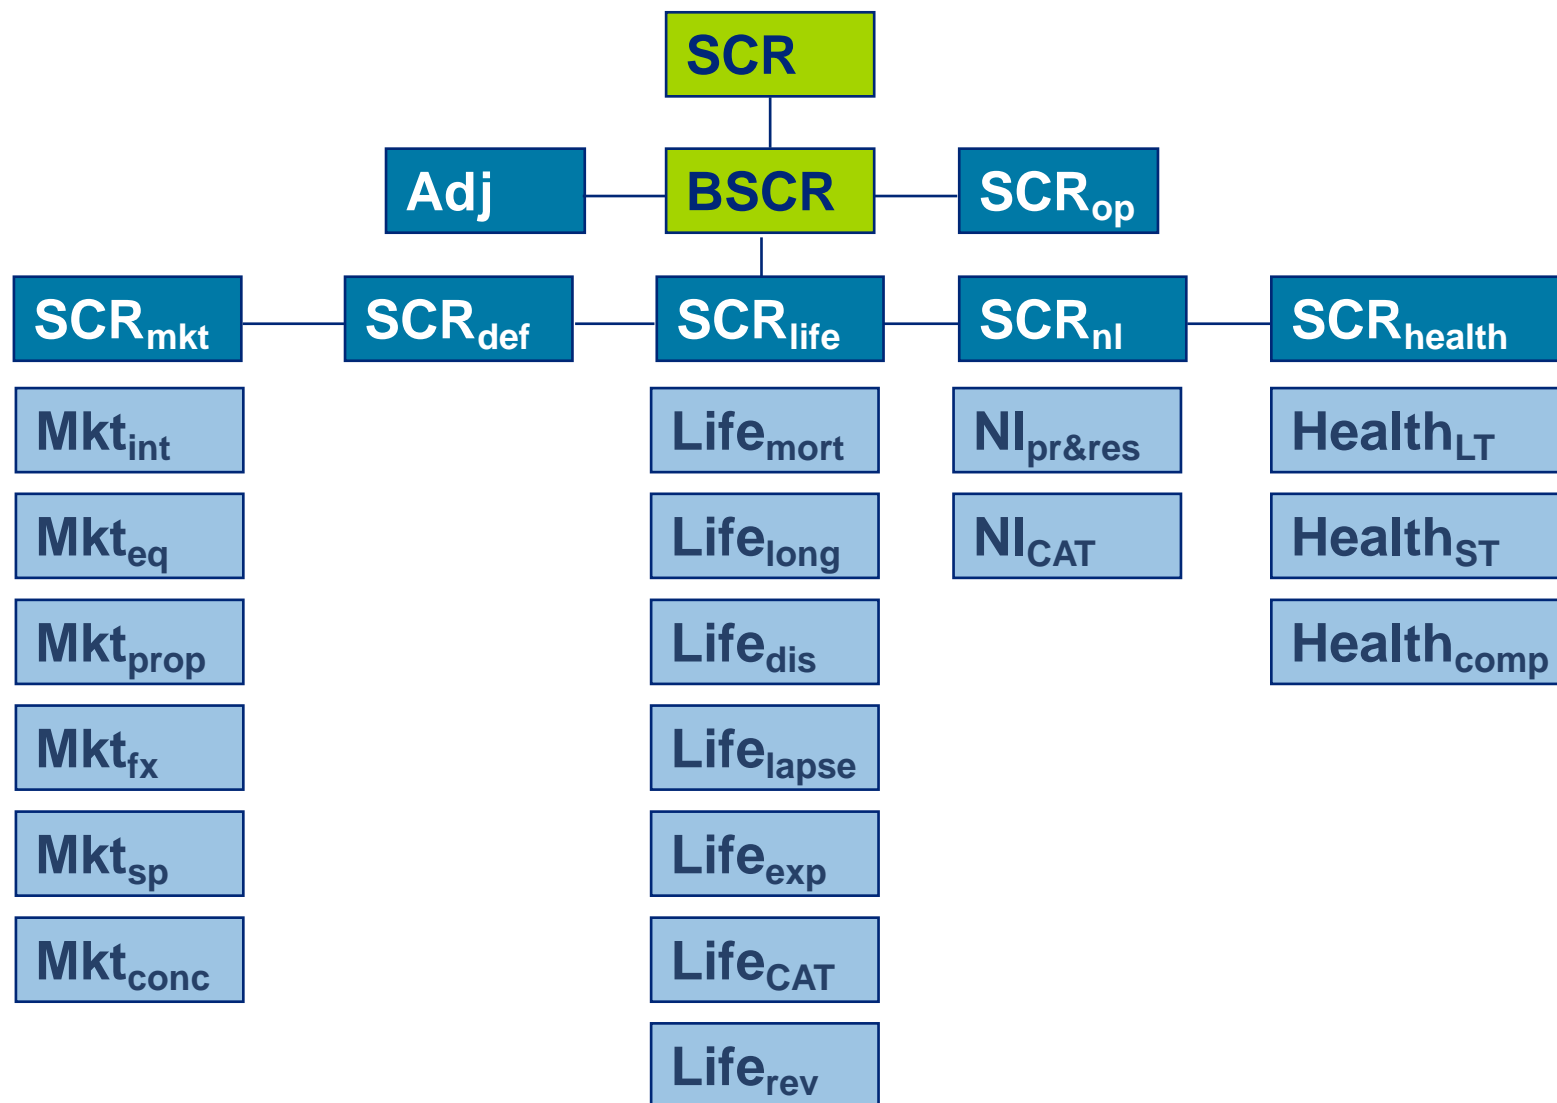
SCR

Adj

BSCR

$SCR_{op}$

$SCR_{mkt}$

$SCR_{def}$

$SCR_{life}$

$SCR_{nl}$

$SCR_{health}$

$Mkt_{int}$

$Mkt_{eq}$

$Mkt_{prop}$

$Mkt_{fx}$

$Mkt_{sp}$

$Mkt_{conc}$

$Life_{mort}$

$Life_{long}$

$Life_{dis}$

$Life_{lapse}$

$Life_{exp}$

$Life_{CAT}$

$Life_{rev}$

$NI_{pr\&res}$

$NI_{CAT}$

$Health_{LT}$

$Health_{ST}$

$Health_{comp}$